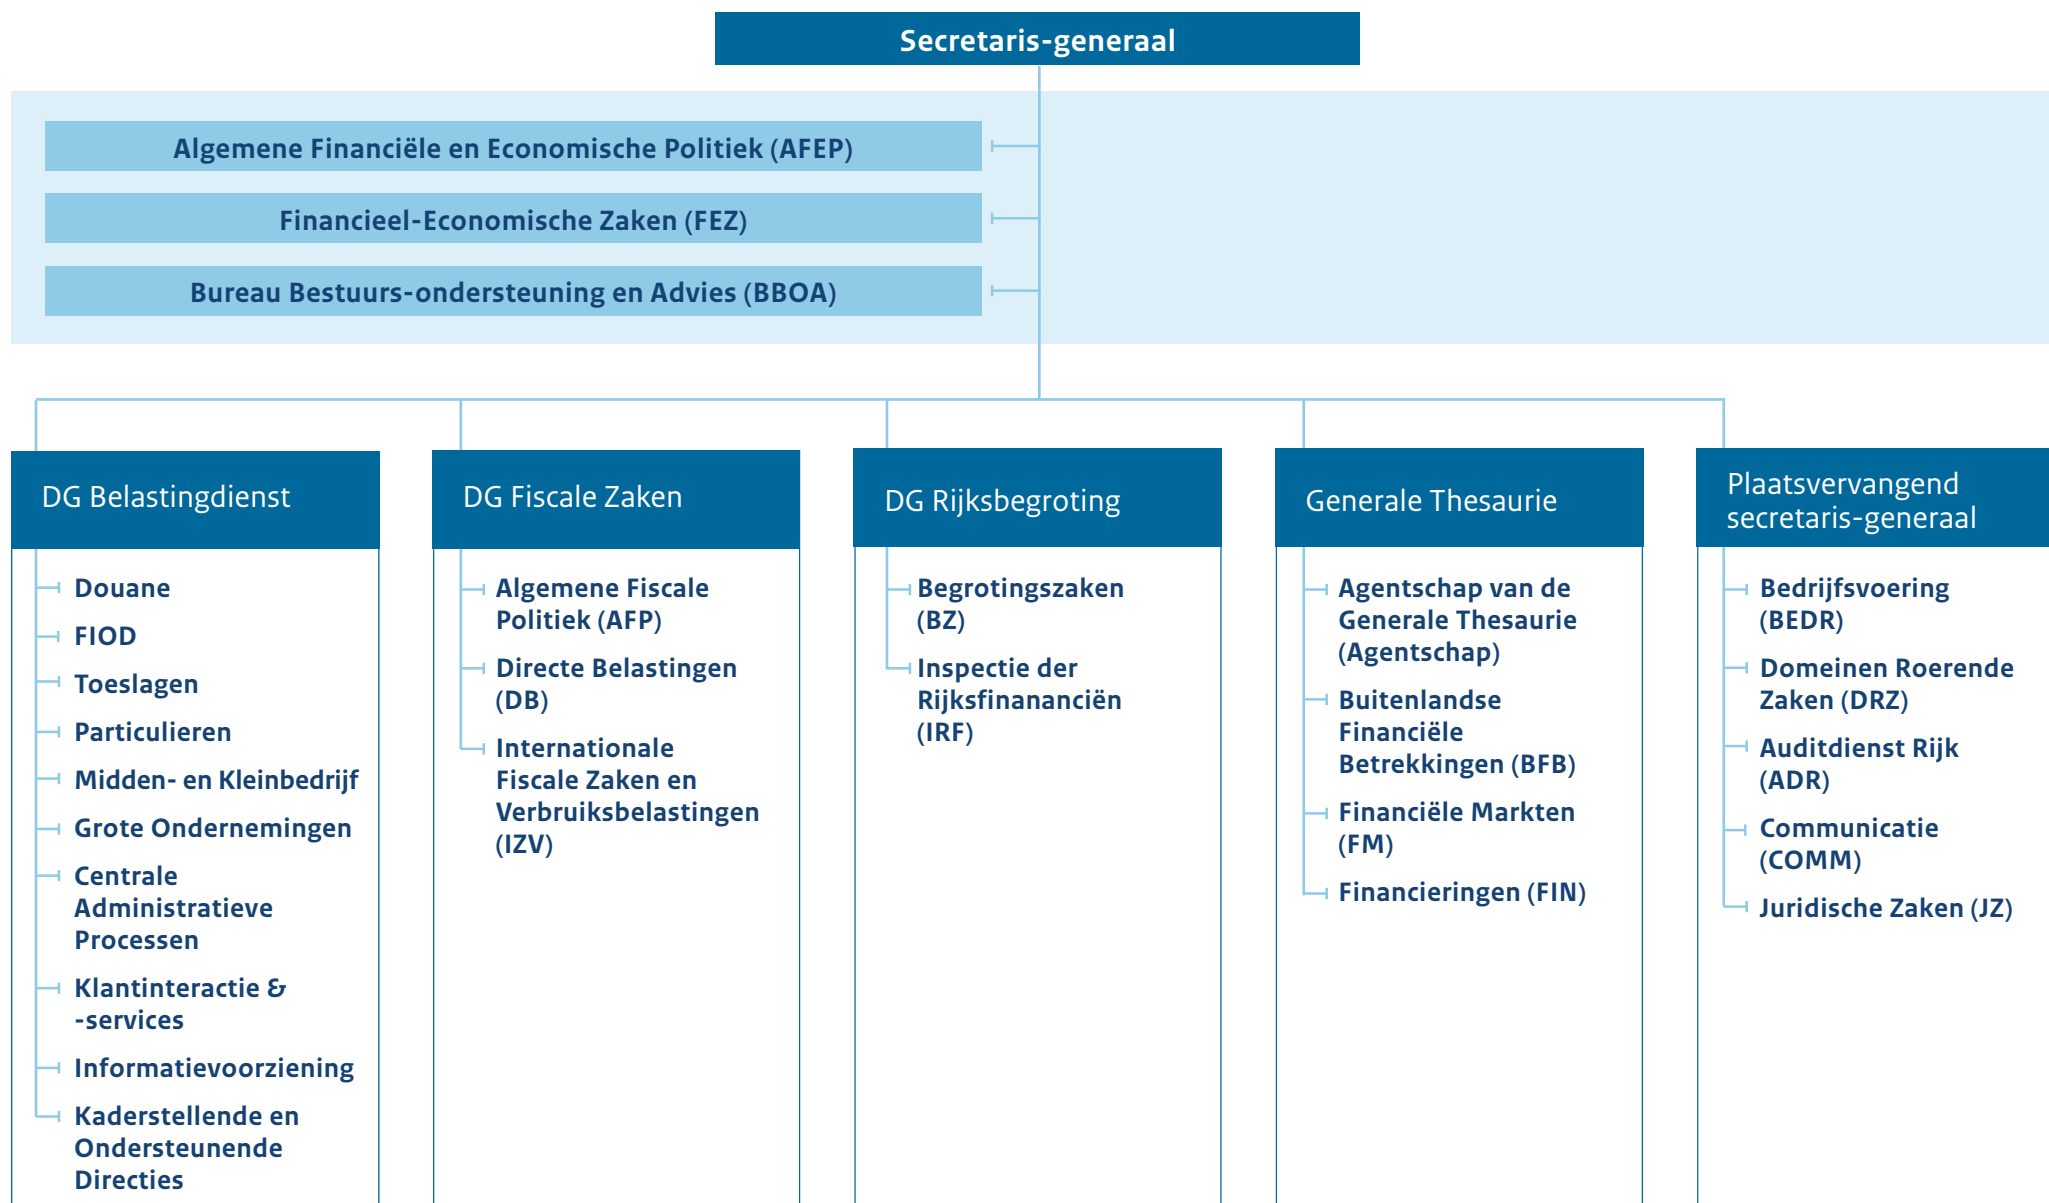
Secretaris-generaal

Algemene Financiële en Economische Politiek (AFEP)

Financieel-Economische Zaken (FEZ)

Bureau Bestuurs-ondersteuning en Advies (BBOA)

DG Belastingdienst

Douane

FIOD

Toeslagen

Particulieren

Midden- en Kleinbedrijf

Grote Ondernemingen

Centrale Administratieve Processen

Klantinteractie & -services

Informatievoorziening

Kaderstellende en Ondersteunende Directies

DG Fiscale Zaken

Algemene Fiscale Politiek (AFP)

Directe Belastingen (DB)

Internationale Fiscale Zaken en Verbruiksbelastingen (IZV)

DG Rijksbegroting

Begrotingszaken (BZ)

Inspectie der Rijksfinanànciën (IRF)

Generale Thesaurie

Agentschap van de Generale Thesaurie (Agentschap)

Buitenlandse Financiële Betrekkingen (BFB)

Financiële Markten (FM)

Financieringen (FIN)

Plaatsvervangend secretaris-generaal

Bedrijfsvoering (BEDR)

Domeinen Roerende Zaken (DRZ)

Auditdienst Rijk (ADR)

Communicatie (COMM)

Juridische Zaken (JZ)